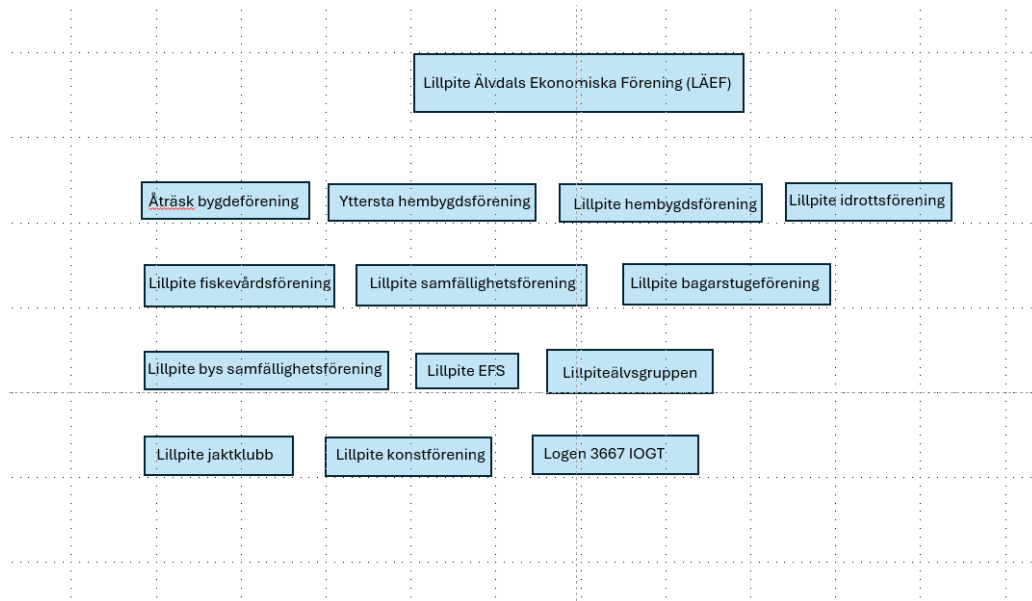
Lillpite Älvdals Ekonomiska Förening (LÄEF)

Åträsk bygdeförening

Yttersta hembygdsförening

Lillpite hembygdsförening

Lillpite idrottsförening

Lillpite fiskevårdsförening

Lillpite samfällighetsförening

Lillpite bagarstugeförening

Lillpite bys samfällighetsförening

Lillpite EFS

Lillpiteälvsgruppen

Lillpite jaktklubb

Lillpite konstförening

Logen 3667 IOGT